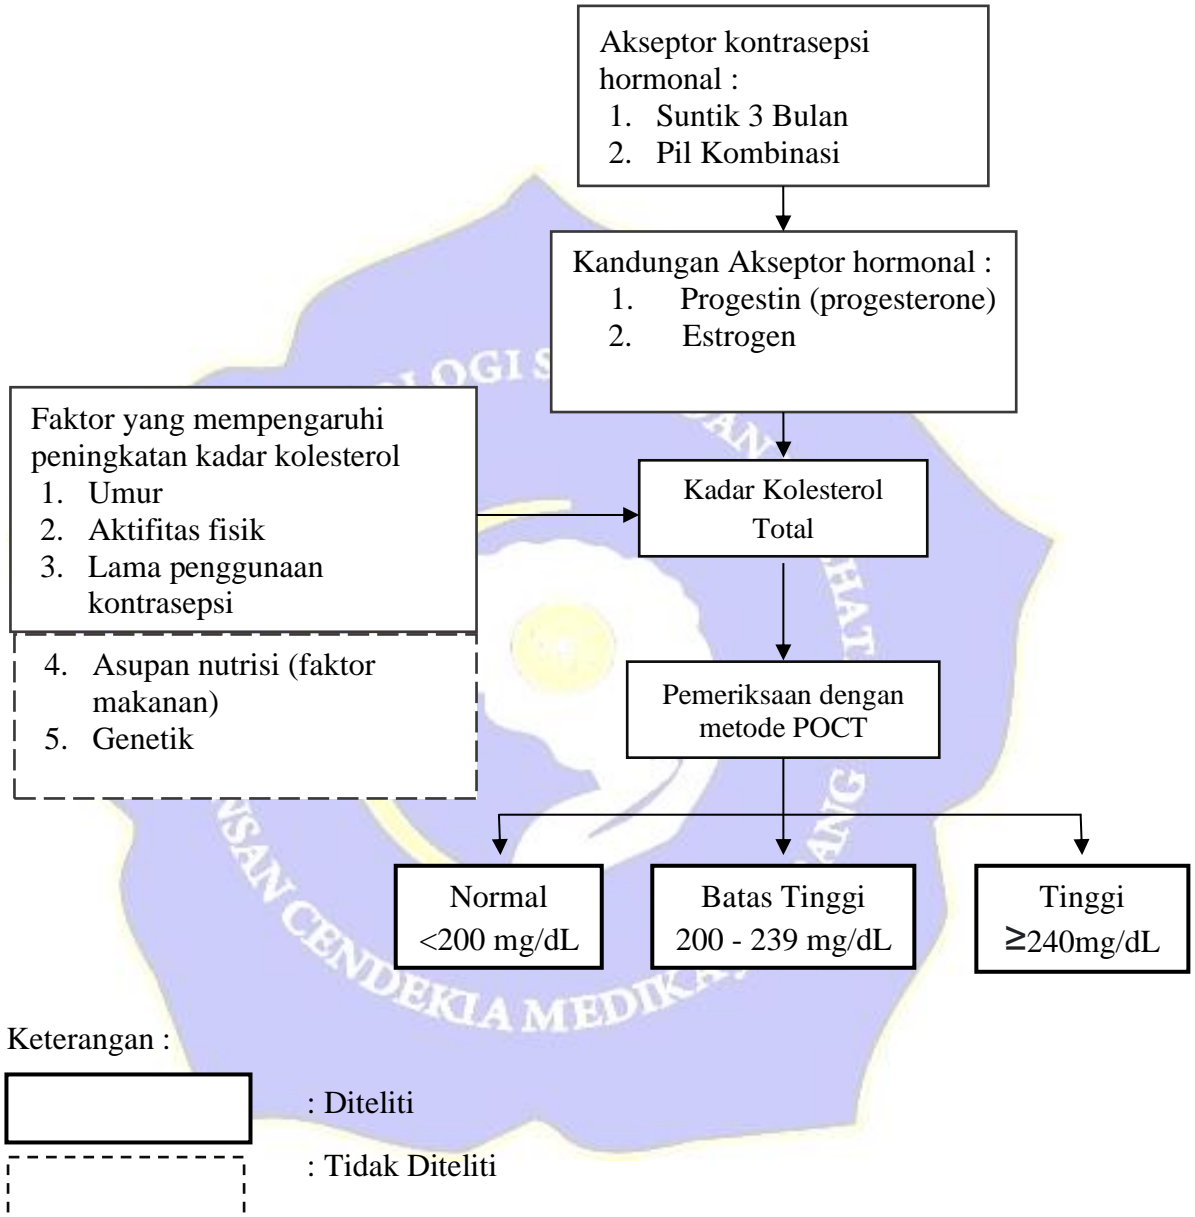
Akseptor kontrasepsi hormonal :
1. Suntik 3 Bulan
2. Pil Kombinasi

Kandungan Akseptor hormonal :
1. Progestin (progesterone)
2. Estrogen

Faktor yang mempengaruhi peningkatan kadar kolesterol
1. Umur
2. Aktifitas fisik
3. Lama penggunaan kontrasepsi

4. Asupan nutrisi (faktor makanan)
5. Genetik

Kadar Kolesterol Total

Pemeriksaan dengan metode POCT

Normal
<200 mg/dL

Batas Tinggi
200 - 239 mg/dL

Tinggi
≥240mg/dL

Keterangan :

: Diteliti

: Tidak Diteliti